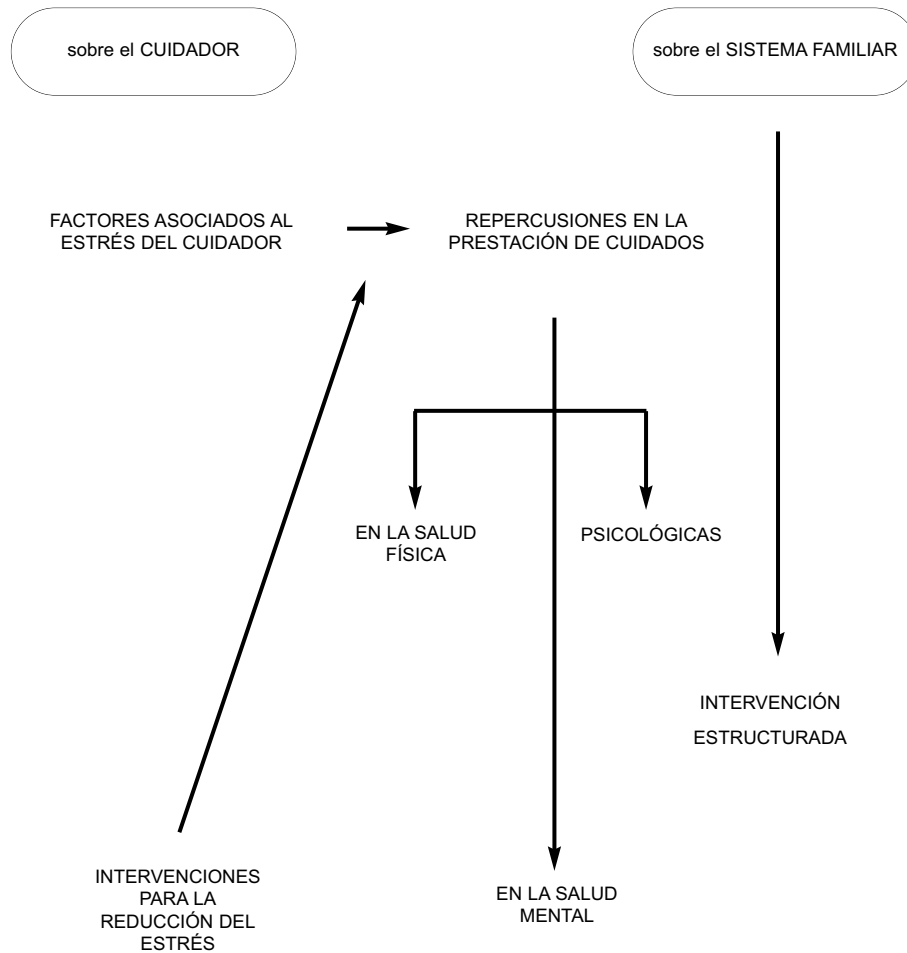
sobre el CUIDADOR

sobre el SISTEMA FAMILIAR

FACTORES ASOCIADOS AL ESTRÉS DEL CUIDADOR

REPERCUSIONES EN LA PRESTACIÓN DE CUIDADOS

EN LA SALUD FÍSICA

PSICOLÓGICAS

INTERVENCIÓN ESTRUCTURADA

INTERVENCIONES PARA LA REDUCCIÓN DEL ESTRÉS

EN LA SALUD MENTAL